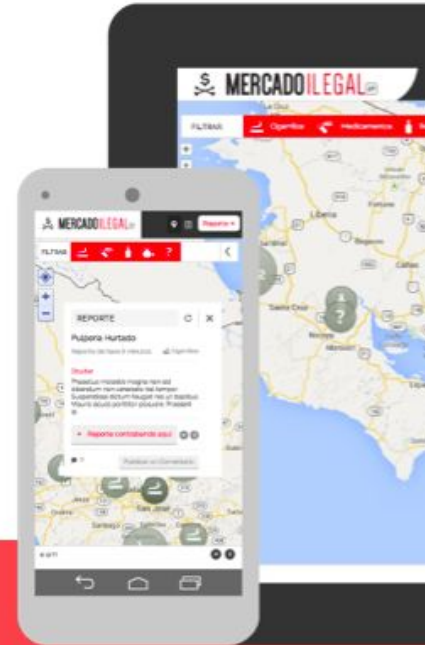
MERCADO ILEGAL

FILTRAR

Cigarrillos

Medicamentos

Liberia

Cañas

MERCADO ILEGAL

Reportar

FILTRAR

?

REPORTE

Pulpería Hurtado

Reportar

Phasellus molestie magna non est bibendum non venenatis nisl tempor. Suspendisse dictum feugiat nisl ut dapibus. Mauris iaculis porttitor posuere. Praesent id

Reporte contrabando aquí

Publicar un Comentario